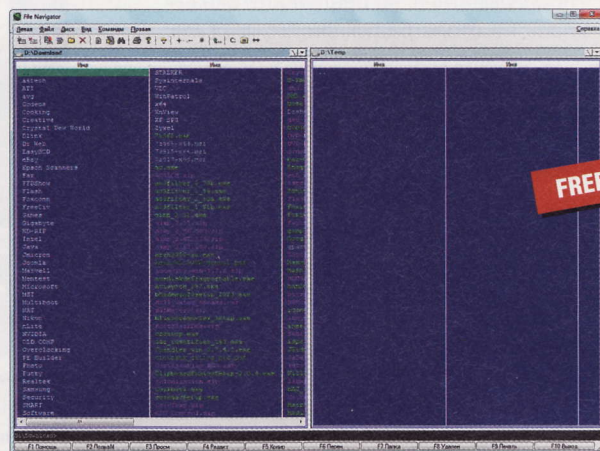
File Navigator

Деталь Файл Диск Вид Команды Правка

Справка

D:\Download

Имя

Имя

STAIKER

Aktech

Freeuninstale

ATI

UDC

avg

WinPatrol

Cosmos

x64

Cooking

Uniview

Creative

XP INS

Crystal New World

Zyxel

Digit

Dr.Web

EasyCD

eBay

Epson Scanners

Fax

FTPBase

Flash

Foxconn

Freelit

Games

Gigabyte

HD-ATP

Intel

Java

Jmicron

Joomla

Maxwell

Mozilla

Microsoft

MSI

Multiboot

NET

Nero

Nitro

NVIDIA

OCZ COMP

Overclocking

PC Builder

Photo

Putty

Realtek

Samsung

Security

SMART

Software

D:\Temp

Имя

Имя

FREE

F1 Помощь

F2 Подробно

F3 Просм

F4 Редакт

F5 Копир

F6 Перем

F7 Папка

F8 Удален

F9 Меню

F10 Выход